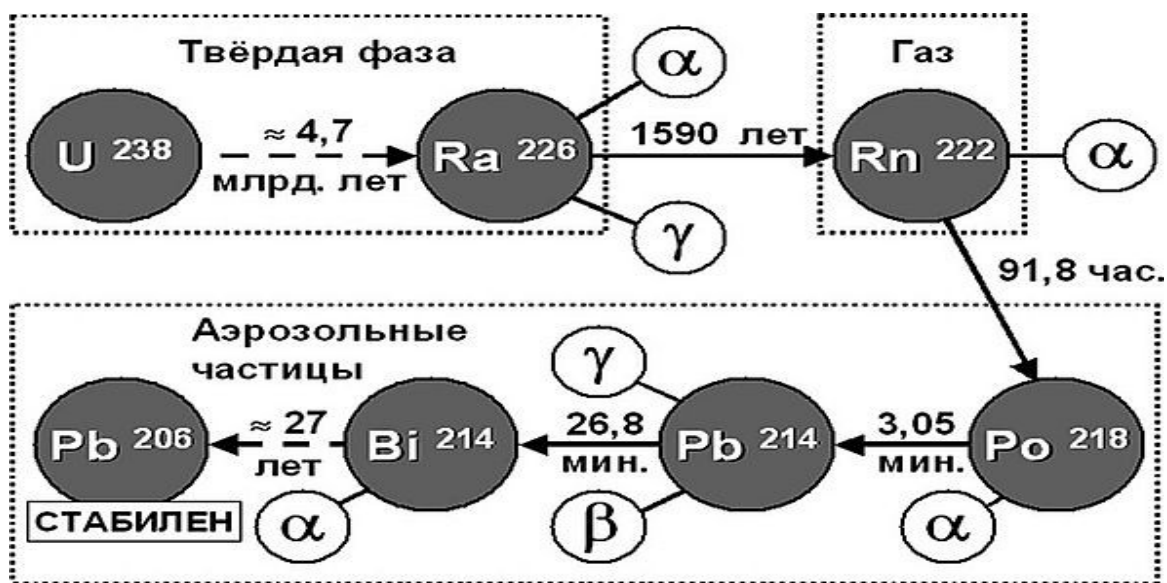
Твёрдая фаза

Газ

$U^{238}$

$\approx 4,7$ млрд. лет

$Ra^{226}$

$\alpha$

$\gamma$

1590 лет

$Rn^{222}$

$\alpha$

91,8 час.

Аэрозольные частицы

$Pb^{206}$

$\approx 27$ лет

$Bi^{214}$

$\alpha$

СТАБИЛЕН

26,8 мин.

$Pb^{214}$

$\gamma$

$\beta$

3,05 мин.

$Po^{218}$

$\alpha$